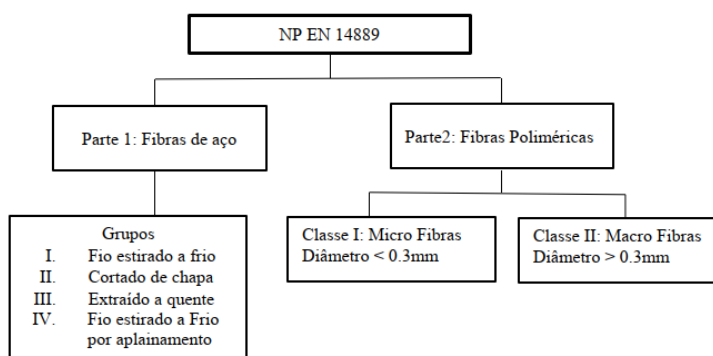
NP EN 14889

Parte 1: Fibras de aço

Parte2: Fibras Poliméricas

Grupos
I. Fio estirado a frio
II. Cortado de chapa
III. Extraído a quente
IV. Fio estirado a Frio por aplainamento

Classe I: Micro Fibras
Diâmetro < 0.3mm

Classe II: Macro Fibras
Diâmetro > 0.3mm